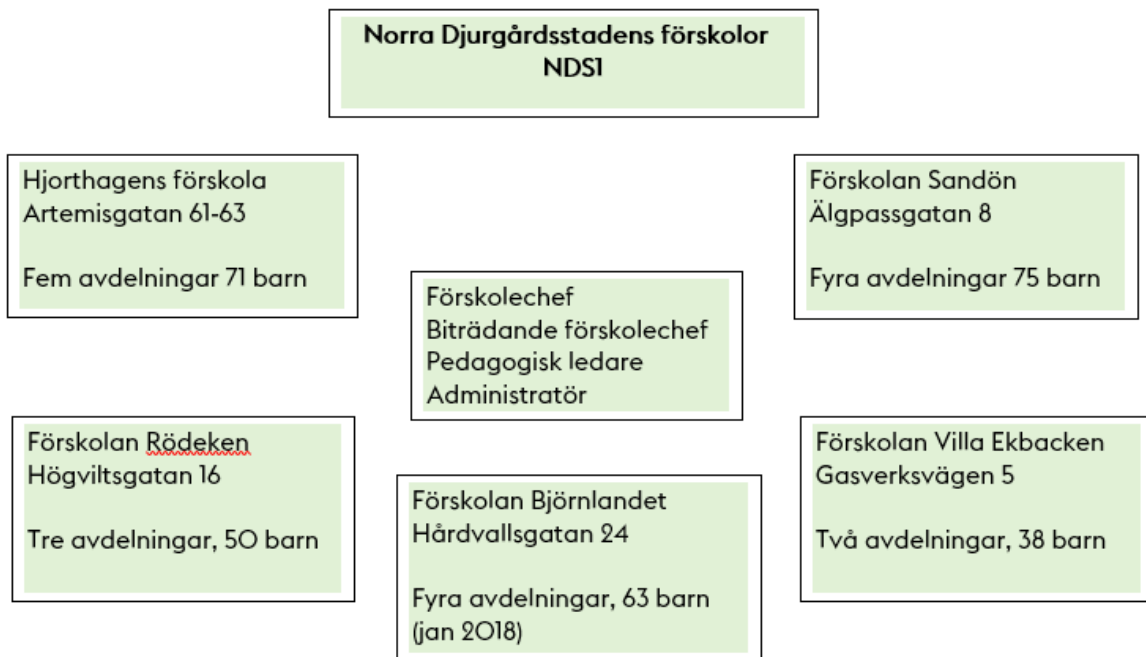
Norra Djurgårdsstadens förskolor
NDS1

Hjorthagens förskola
Artemisgatan 61-63

Fem avdelningar 71 barn

Förskolan Sandön
Älgpassgatan 8

Fyra avdelningar 75 barn

Förskolechef
Biträdande förskolechef
Pedagogisk ledare
Administratör

Förskolan Rödeken
Högviltsgatan 16

Tre avdelningar, 50 barn

Förskolan Björnlandet
Hårdvallsgatan 24

Fyra avdelningar, 63 barn
(jan 2018)

Förskolan Villa Ekbacken
Gasverksvägen 5

Två avdelningar, 38 barn